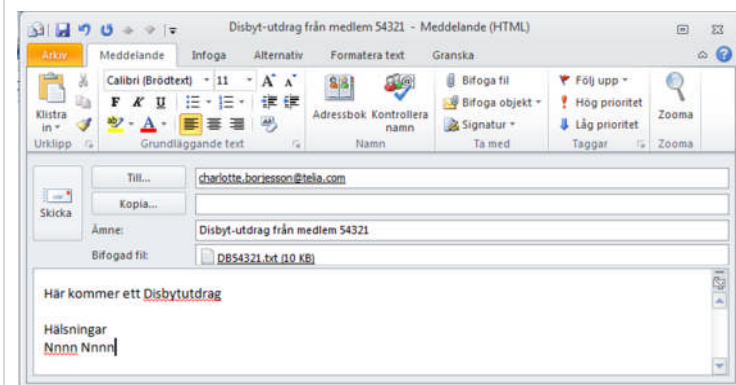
Disbyt-utdrag från medlem 54321 - Meddelande (HTML)

Arkiv | Meddelande | Infoga | Alternativ | Formatera text | Granska

Klistra in | Urklipp
Calibri (Brödtext) | 11 | A A
F K U
Grundläggande text
Adressbok | Kontrollera namn | Namn
Bifoga fil | Bifoga objekt | Signatur | Ta med
Följ upp | Hög prioritet | Låg prioritet | Taggar
Zooma | Zooma

Skicka
Till... charlotte.borjesson@telia.com
Kopia...
Ämne: Disbyt-utdrag från medlem 54321
Bifogad fil: DB54321.txt (10 KB)

Här kommer ett Disbytutdrag

Hälsningar
Nnnn Nnnn